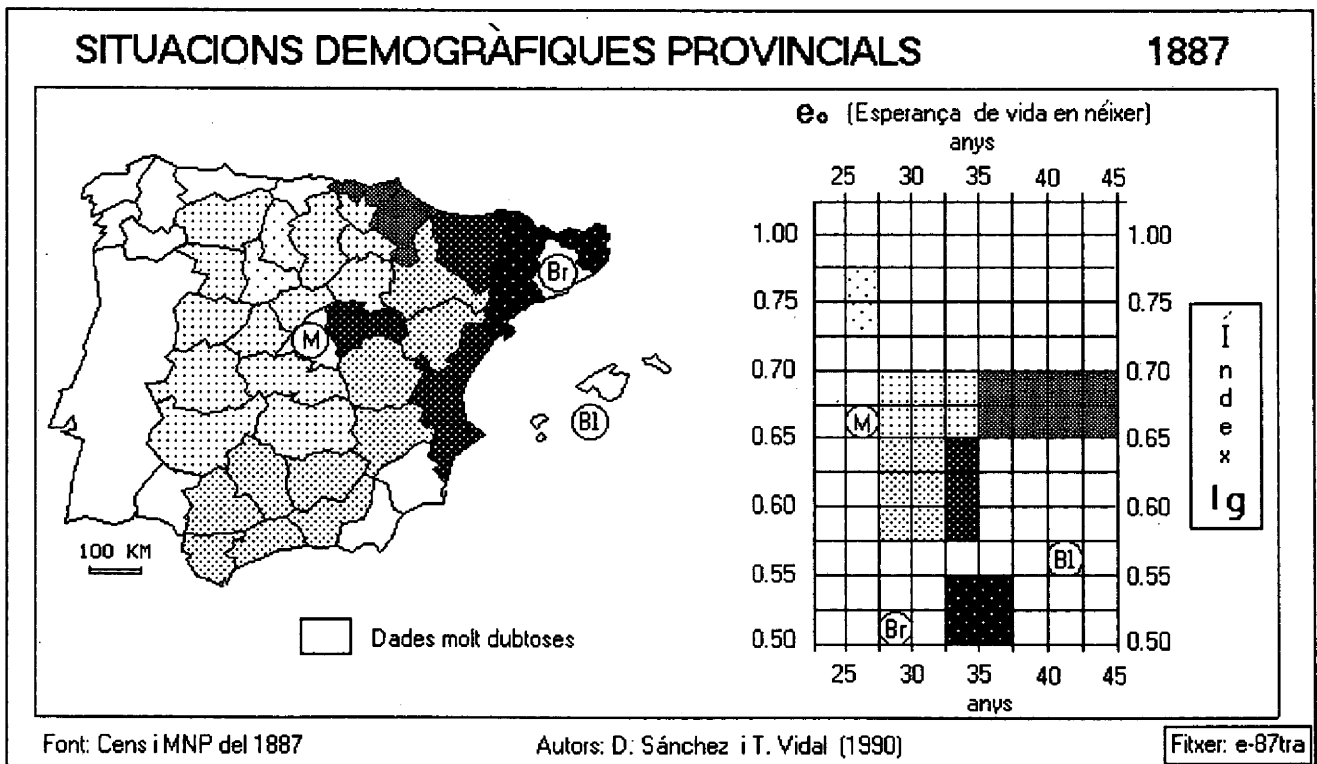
SITUACIONS DEMOGRÀFIQUES PROVINCIALS 1887

Br

M

Bl

100 KM

Dades molt dubtoses

$e_0$ (Esperança de vida en néixer)
anys

25 30 35 40 45

1.00
0.75
0.70
0.65
0.60
0.55
0.50

1.00
0.75
0.70
0.65
0.60
0.55
0.50

M

Bl

Br

25 30 35 40 45
anys

Í
n
d
e
x
Ig

Font: Cens i MNP del 1887

Autors: D. Sánchez i T. Vidal (1990)

Fitxer: e-87tra